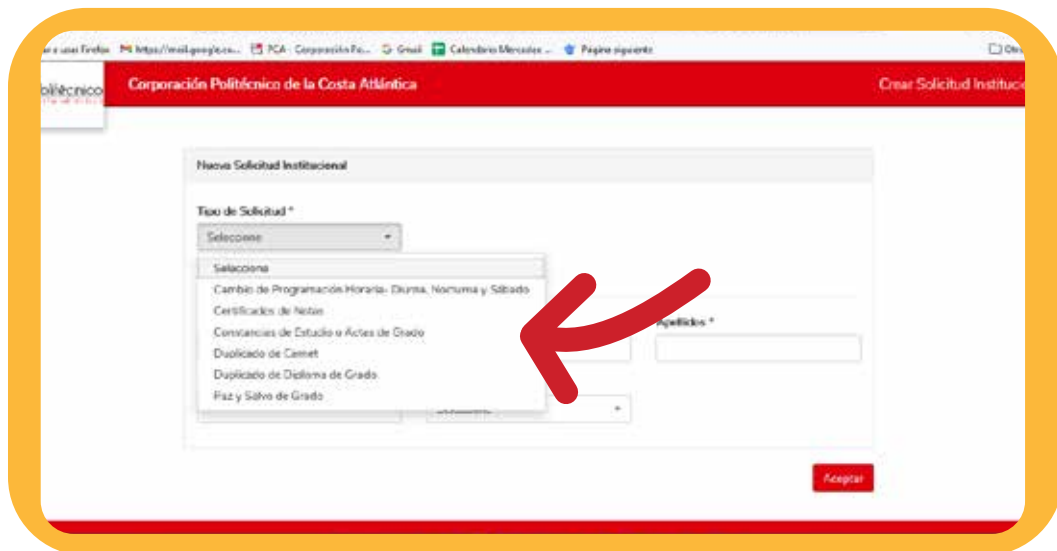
a usar Firefox https://mail.google.co... PCA · Corporación Po... Gmail Calendario Mercados ... Página siguiente Otro

olitécnico

Corporación Politécnico de la Costa Atlántica

Crear Solicitud Instituc

Nueva Solicitud Institucional

Tipo de Solicitud *

Seleccione

Selecciona
Cambio de Programación Horaria- Diurna, Nocturna y Sábado
Certificados de Notas
Constancias de Estudio o Actas de Grado
Duplicado de Carnet
Duplicado de Diploma de Grado
Paz y Salvo de Grado

Apellidos *

Aceptar